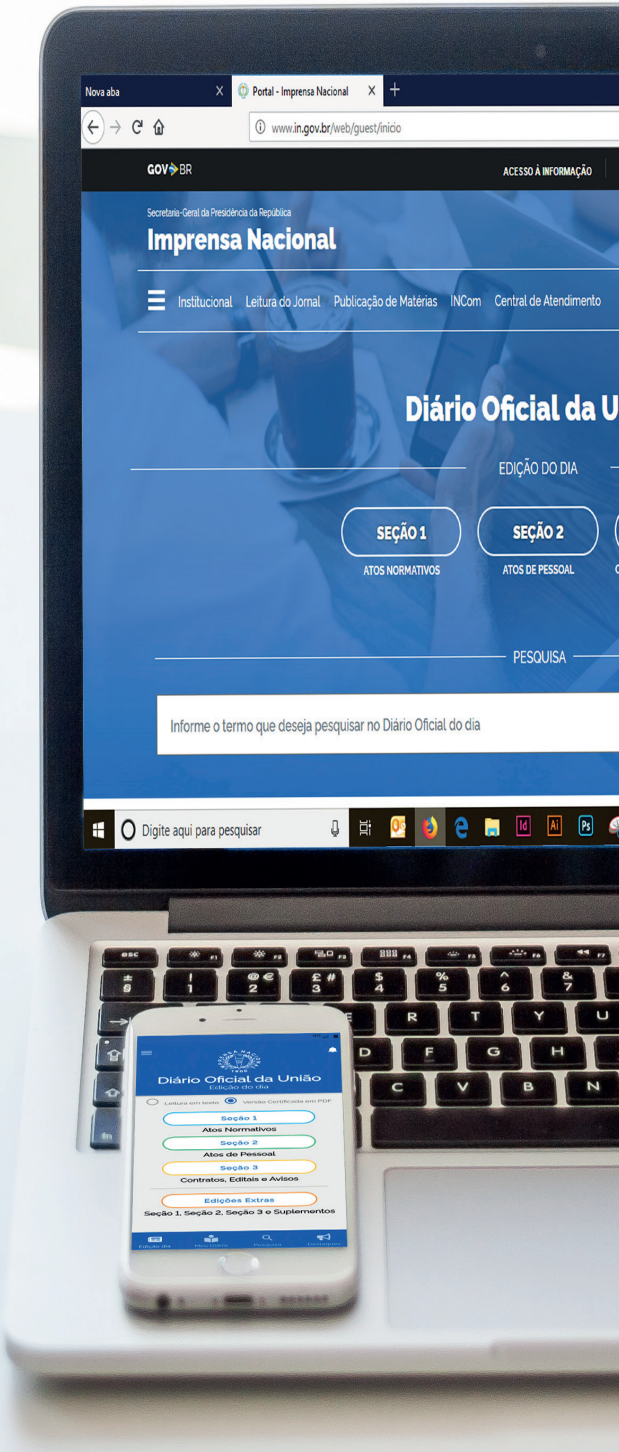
Nova aba X
Portal - Imprensa Nacional X +
www.in.gov.br/web/guest/inicio

GOV BR
ACESSO À INFORMAÇÃO

Secretaria-Geral da Presidência da República
Imprensa Nacional

Institucional Leitura do Jornal Publicação de Matérias INCom Central de Atendimento

Diário Oficial da U

EDIÇÃO DO DIA

SEÇÃO 1
ATOS NORMATIVOS

SEÇÃO 2
ATOS DE PESSOAL

PESQUISA

Informe o termo que deseja pesquisar no Diário Oficial do dia

Digite aqui para pesquisar

esc F1 F2 F3 F4 F5 F6 F7
± § ! 1 @ € 2 £ # 3 $ 4 % 5 ^ 6 & 7
R T Y U
D F G H
C V B N

Diário Oficial da União
Edição do dia
Leitura em texto Versão Certificada em PDF
Seção 1
Atos Normativos
Seção 2
Atos de Pessoal
Seção 3
Contratos, Editais e Avisos
Edições Extras
Seção 1, Seção 2, Seção 3 e Suplementos
Edição dia Meu Diário Pesquisa Destaques